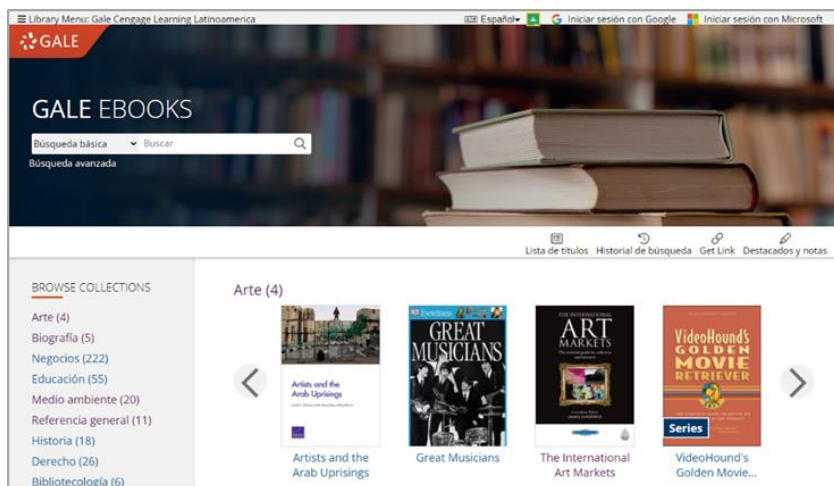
≡ Library Menu: Gale Cengage Learning Latinoamerica

Español▾ Iniciar sesión con Google Iniciar sesión con Microsoft

GALE

GALE EBOOKS

Búsqueda básica ▾ Buscar

Búsqueda avanzada

Lista de títulos Historial de búsqueda Get Link Destacados y notas

BROWSE COLLECTIONS

Arte (4)
Biografía (5)
Negocios (222)
Educación (55)
Medio ambiente (20)
Referencia general (11)
Historia (18)
Derecho (26)
Bibliotecología (6)

Arte (4)

Artists and the Arab Uprisings

GREAT MUSICIANS

THE INTERNATIONAL ART MARKETS

VideoHound's GOLDEN MOVIE RETRIEVER

Series

Artists and the Arab Uprisings

Great Musicians

The International Art Markets

VideoHound's Golden Movie...